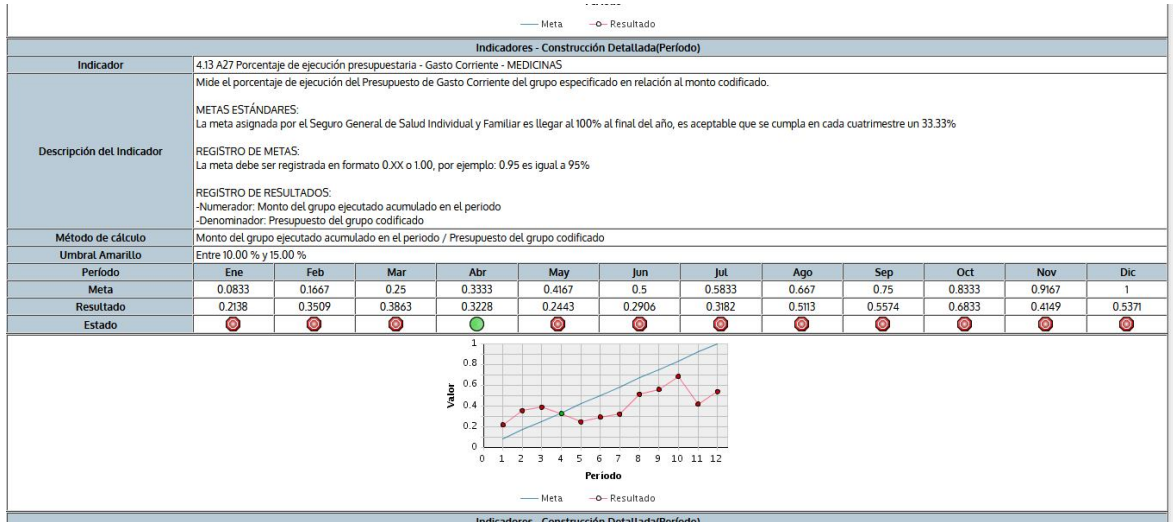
— Meta —o— Resultado

Indicadores - Construcción Detallada(Período)

| Indicador | 4.13 A27 Porcentaje de ejecución presupuestaria - Gasto Corriente - MEDICINAS | | | | | | | | | | | |
|---|---|---|---|---|---|---|---|---|---|---|---|---|
| Descripción del Indicador | Mide el porcentaje de ejecución del Presupuesto de Gasto Corriente del grupo especificado en relación al monto codificado.<br><br>METAS ESTÁNDARES:<br>La meta asignada por el Seguro General de Salud Individual y Familiar es llegar al 100% al final del año, es aceptable que se cumpla en cada cuatrimestre un 33.33%<br><br>REGISTRO DE METAS:<br>La meta debe ser registrada en formato 0.XX o 1.00, por ejemplo: 0.95 es igual a 95%<br><br>REGISTRO DE RESULTADOS:<br>-Numerador: Monto del grupo ejecutado acumulado en el periodo<br>-Denominador: Presupuesto del grupo codificado | | | | | | | | | | | |
| Método de cálculo | Monto del grupo ejecutado acumulado en el periodo / Presupuesto del grupo codificado | | | | | | | | | | | |
| Umbral Amarillo | Entre 10.00 % y 15.00 % | | | | | | | | | | | |
| Período | Ene | Feb | Mar | Abr | May | Jun | Jul | Ago | Sep | Oct | Nov | Dic |
| Meta | 0.0833 | 0.1667 | 0.25 | 0.3333 | 0.4167 | 0.5 | 0.5833 | 0.667 | 0.75 | 0.8333 | 0.9167 | 1 |
| Resultado | 0.2138 | 0.3509 | 0.3863 | 0.3228 | 0.2443 | 0.2906 | 0.3182 | 0.5113 | 0.5574 | 0.6833 | 0.4149 | 0.5371 |
| Estado | | | | | | | | | | | | |

1
0.8
0.6
0.4
0.2
0
Valor
0 1 2 3 4 5 6 7 8 9 10 11 12
Periodo

— Meta —o— Resultado

Indicadores - Construcción Detallada(Período)